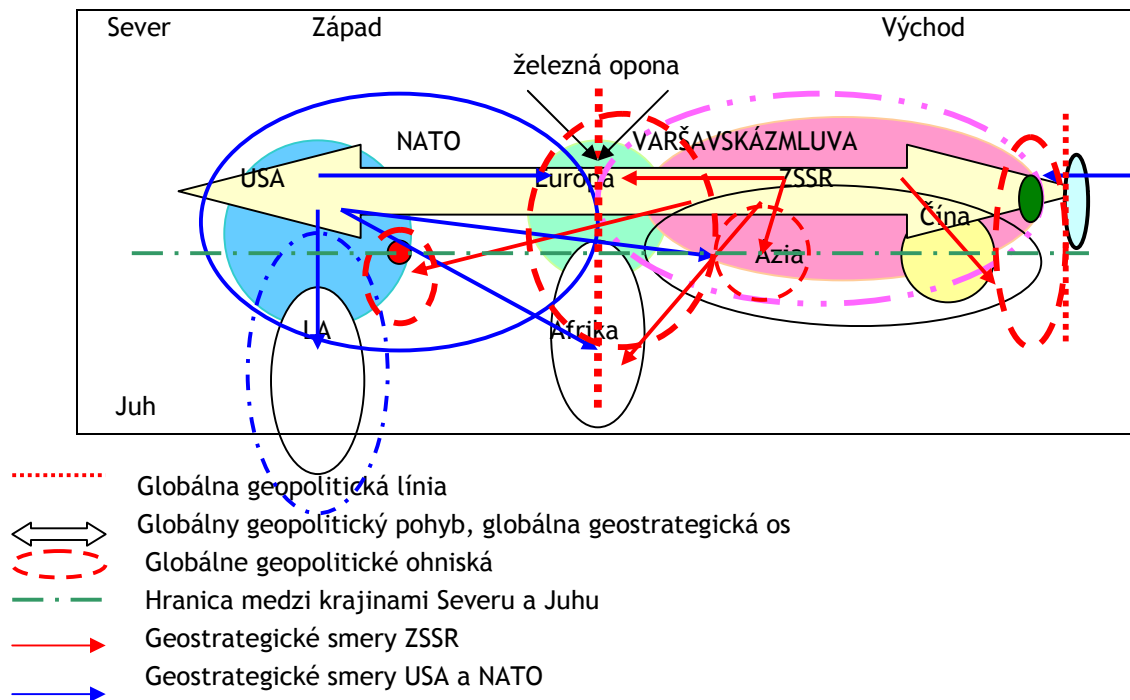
Sever Západ Východ

železná opona

NATO

VARŠAVSKÁZMLUVA

USA

Európa

ZSSR

Čína

Ázia

LA

Afrika

Juh

Globálna geopolitická línia

Globálny geopolitický pohyb, globálna geostrategická os

Globálne geopolitické ohniská

Hranica medzi krajinami Severu a Juhu

Geostrategické smery ZSSR

Geostrategické smery USA a NATO